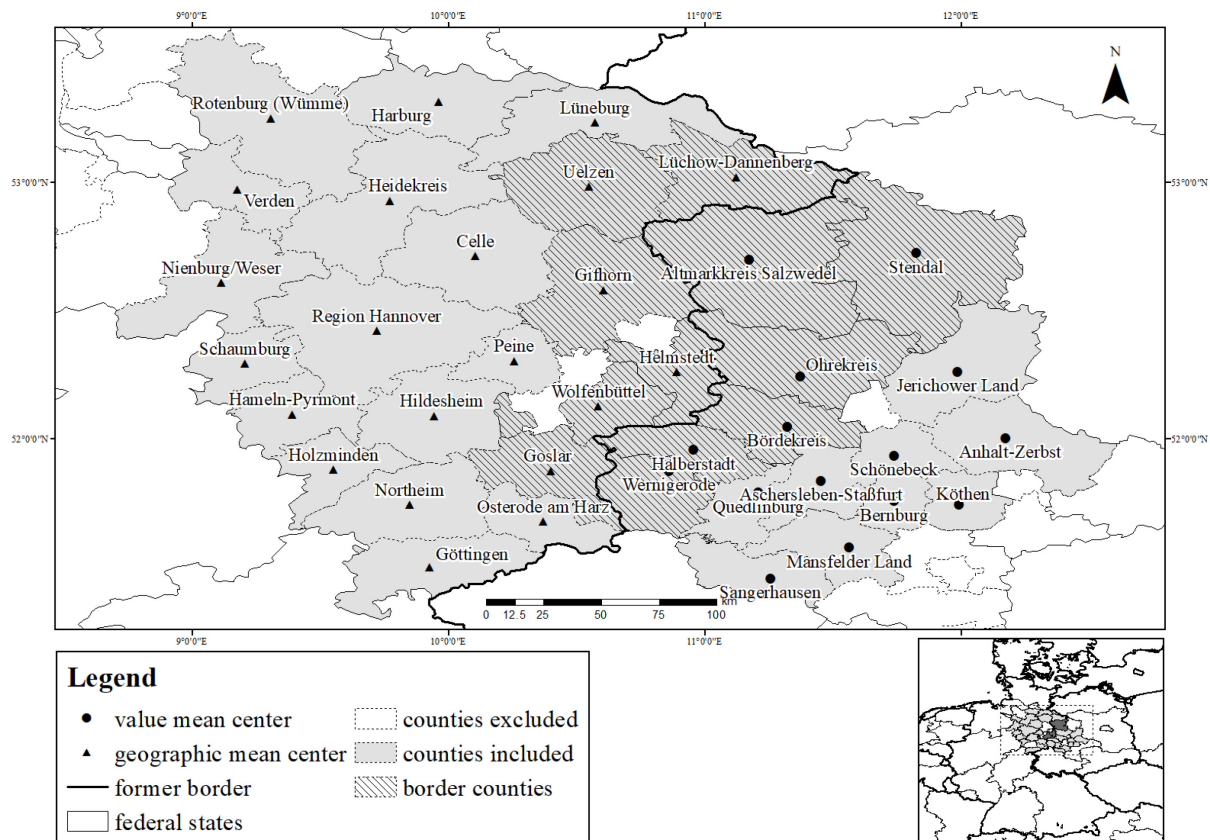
9°0'0"E
10°0'0"E
11°0'0"E
12°0'0"E

N

53°0'0"N
53°0'0"N
52°0'0"N
52°0'0"N

Rotenburg (Wümme)
Harburg
Lüneburg
Uelzen
Lüchow-Dannenberg
Verden
Heidekreis
Celle
Altmarkkreis Salzwedel
Stendal
Nienburg/Weser
Gifhorn
Region Hannover
Schaumburg
Peine
Helmstedt
Ohrekreis
Jerichower Land
Wolfenbüttel
Hameln-Pyrmont
Hildesheim
Bördekreis
Anhalt-Zerbst
Holzminden
Goslar
Halberstadt
Schönebeck
Wernigerode
Aschersleben-Staßfurt
Köthen
Northeim
Osterode am Harz
Quedlinburg
Bernburg
Göttingen
Mansfelder Land
Sangerhausen

0 12.5 25 50 75 100
km

9°0'0"E
10°0'0"E
11°0'0"E
12°0'0"E

Legend
value mean center
geographic mean center
former border
federal states
counties excluded
counties included
border counties